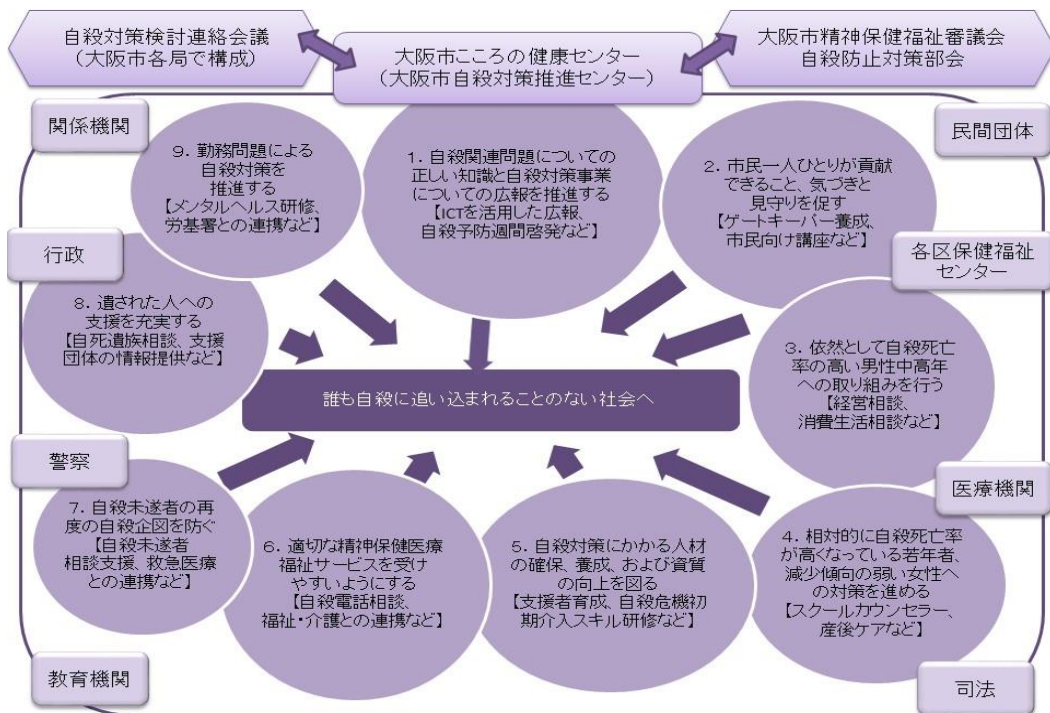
自殺対策検討連絡会議
（大阪市各局で構成）

大阪市こころの健康センター
（大阪市自殺対策推進センター）

大阪市精神保健福祉審議会
自殺防止対策部会

関係機関

民間団体

9．勤務問題による自殺対策を推進する
【メンタルヘルス研修、労基署との連携など】

1．自殺関連問題についての正しい知識と自殺対策事業についての広報を推進する
【ICTを活用した広報、自殺予防週間啓発など】

2．市民一人ひとりが貢献できること、気づきと見守りを促す
【ゲートキーパー養成、市民向け講座など】

行政

各区保健福祉センター

8．遺された人への支援を充実する
【自死遺族相談、支援団体の情報提供など】

3．依然として自殺死亡率の高い男性中高年への取り組みを行う
【経営相談、消費生活相談など】

誰も自殺に追い込まれることのない社会へ

警察

医療機関

7．自殺未遂者の再度の自殺企図を防ぐ
【自殺未遂者相談支援、救急医療との連携など】

6．適切な精神保健医療福祉サービスを受けやすいようにする
【自殺電話相談、福祉・介護との連携など】

5．自殺対策にかかる人材の確保、養成、および資質の向上を図る
【支援者育成、自殺危機初期介入スキル研修など】

4．相対的に自殺死亡率が高くなっている若年者、減少傾向の弱い女性への対策を進める
【スクールカウンセラー、産後ケアなど】

教育機関

司法